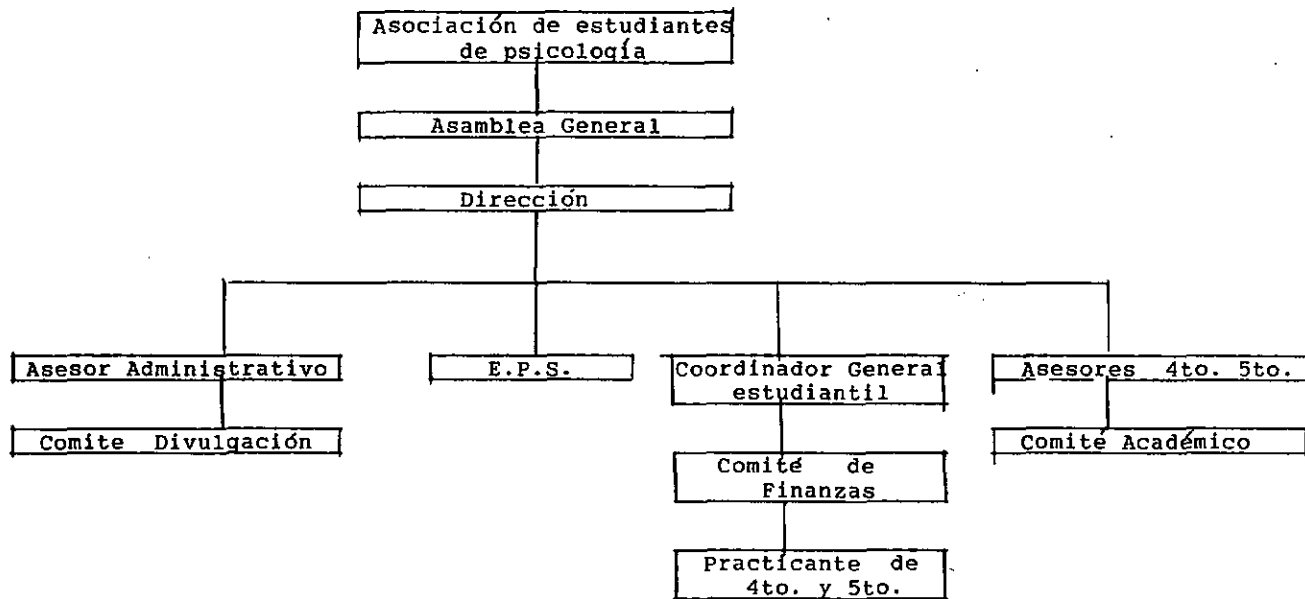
Asociación de estudiantes de psicología

Asamblea General

Dirección

Asesor Administrativo

Comite Divulgación

E.P.S.

Coordinador General estudiantil

Comité de Finanzas

Practicante de 4to. y 5to.

Asesores 4to. 5to.

Comité Académico